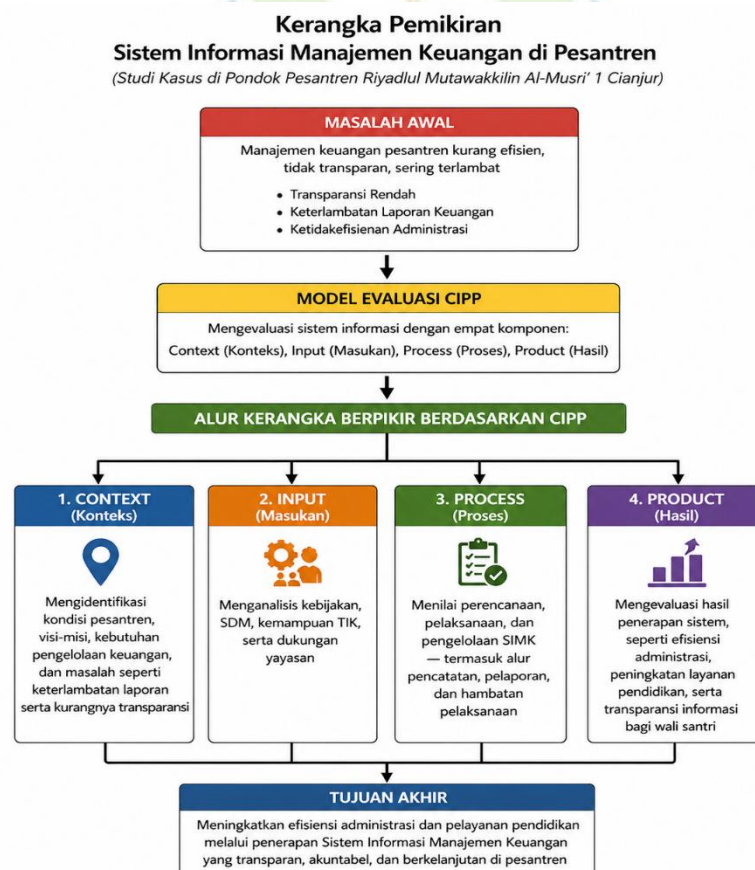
Kerangka Pemikiran
Sistem Informasi Manajemen Keuangan di Pesantren
(Studi Kasus di Pondok Pesantren Riyadlul Mutawakkilin Al-Musri' 1 Cianjur)

MASALAH AWAL

Manajemen keuangan pesantren kurang efisien, tidak transparan, sering terlambat

- Transparansi Rendah
- Keterlambatan Laporan Keuangan
- Ketidakefisienan Administrasi

MODEL EVALUASI CIPP

Mengevaluasi sistem informasi dengan empat komponen: Context (Konteks), Input (Masukan), Process (Proses), Product (Hasil)

ALUR KERANGKA BERPIKIR BERDASARKAN CIPP

1. CONTEXT (Konteks)

Mengidentifikasi kondisi pesantren, visi-misi, kebutuhan pengelolaan keuangan, dan masalah seperti keterlambatan laporan serta kurangnya transparansi

2. INPUT (Masukan)

Menganalisis kebijakan, SDM, kemampuan TIK, serta dukungan yayasan

3. PROCESS (Proses)

Menilai perencanaan, pelaksanaan, dan pengelolaan SIMK — termasuk alur pencatatan, pelaporan, dan hambatan pelaksanaan

4. PRODUCT (Hasil)

Mengevaluasi hasil penerapan sistem, seperti efisiensi administrasi, peningkatan layanan pendidikan, serta transparansi informasi bagi wali santri

TUJUAN AKHIR

Meningkatkan efisiensi administrasi dan pelayanan pendidikan melalui penerapan Sistem Informasi Manajemen Keuangan yang transparan, akuntabel, dan berkelanjutan di pesantren